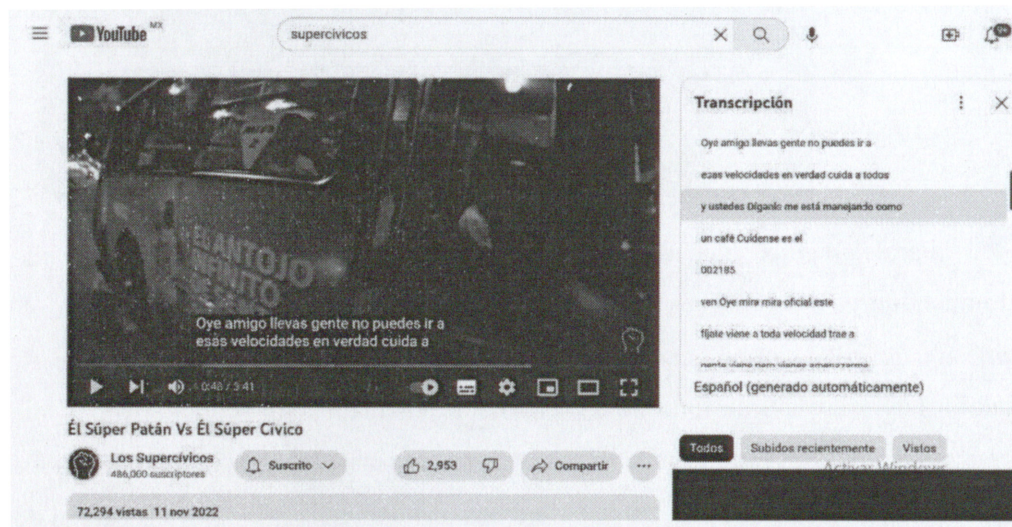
YouTube MX

supercivicos

9+

EL ANTOJO INFINITO

Oye amigo llevas gente no puedes ir a esas velocidades en verdad cuida a

0:48 / 5:41

Transcripción

Oye amigo llevas gente no puedes ir a

esas velocidades en verdad cuida a todos

y ustedes Díganle me está manejando como

un café Cuídense es el

002185

ven Oye mira mira oficial este

fíjate viene a toda velocidad trae a

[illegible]

Español (generado automáticamente)

Él Súper Patán Vs Él Súper Cívico

Los Supercívicos
486,000 suscriptores

Suscrito

2,953

Compartir

...

72,294 vistas 11 nov 2022

Todos

Subidos recientemente

Vistos

Activar Windows